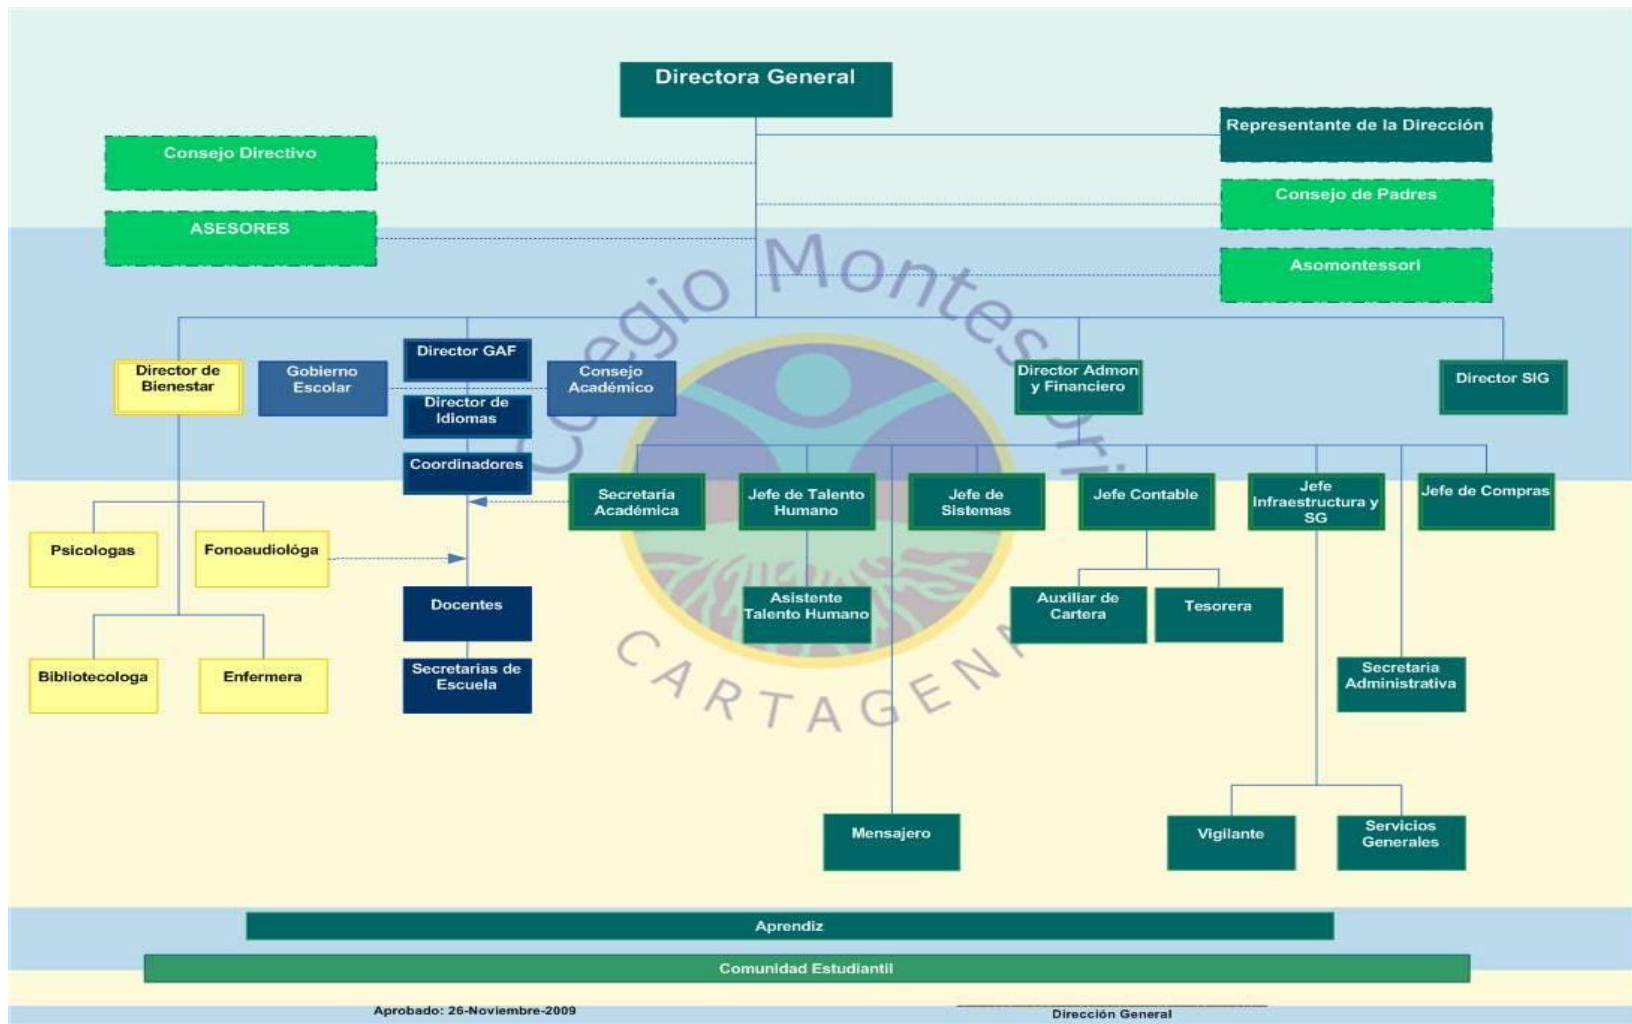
Directora General

Consejo Directivo

Representante de la Dirección

Consejo de Padres

ASESORES

Asomontessori

Colegio Montessori

CARTAGENA

Director de Bienestar

Gobierno Escolar

Director GAF

Director de Idiomas

Consejo Académico

Director Admon y Financiero

Director SIG

Coordinadores

Secretaría Académica

Jefe de Talento Humano

Jefe de Sistemas

Jefe Contable

Jefe Infraestructura y SG

Jefe de Compras

Psicologas

Fonoaudiológa

Docentes

Asistente Talento Humano

Auxiliar de Cartera

Tesorera

Bibliotecologa

Enfermera

Secretarias de Escuela

Secretaria Administrativa

Mensajero

Vigilante

Servicios Generales

Aprendiz

Comunidad Estudiantil

Aprobado: 26-Noviembre-2009

Dirección General